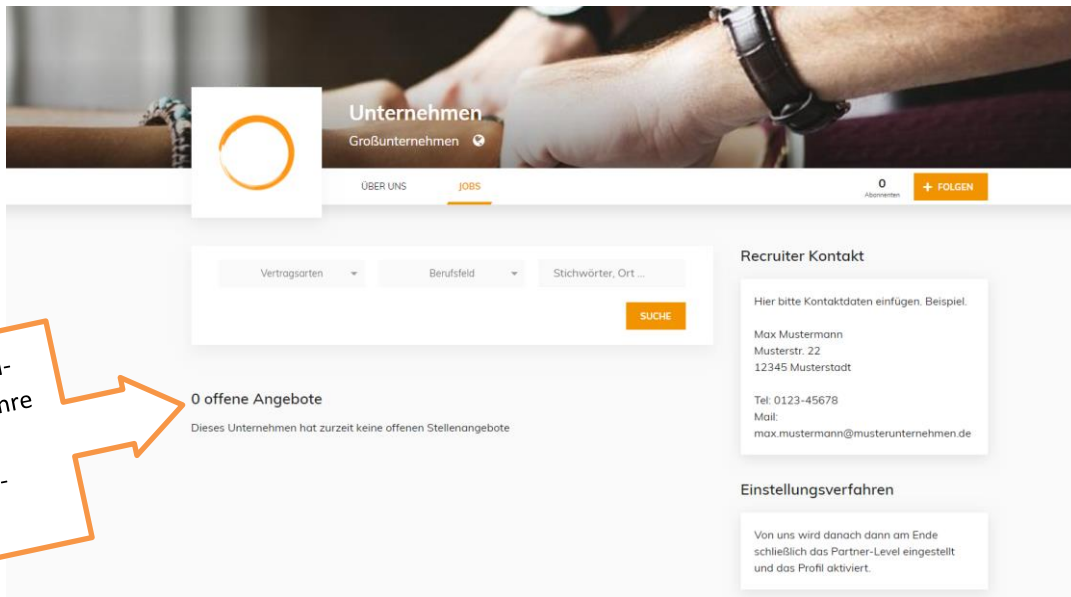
Unternehmen
Großunternehmen

ÜBER UNS
JOBS

0
Abonnenten
+ FOLGEN

Vertragsarten
Berufsfeld
Stichwörter, Ort ...
SUCHE

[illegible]-
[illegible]hre
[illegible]-

0 offene Angebote
Dieses Unternehmen hat zurzeit keine offenen Stellenangebote

Recruiter Kontakt

Hier bitte Kontaktdaten einfügen. Beispiel.

Max Mustermann
Musterstr. 22
12345 Musterstadt

Tel: 0123-45678
Mail:
max.mustermann@musterunternehmen.de

Einstellungsverfahren

Von uns wird danach dann am Ende schließlich das Partner-Level eingestellt und das Profil aktiviert.